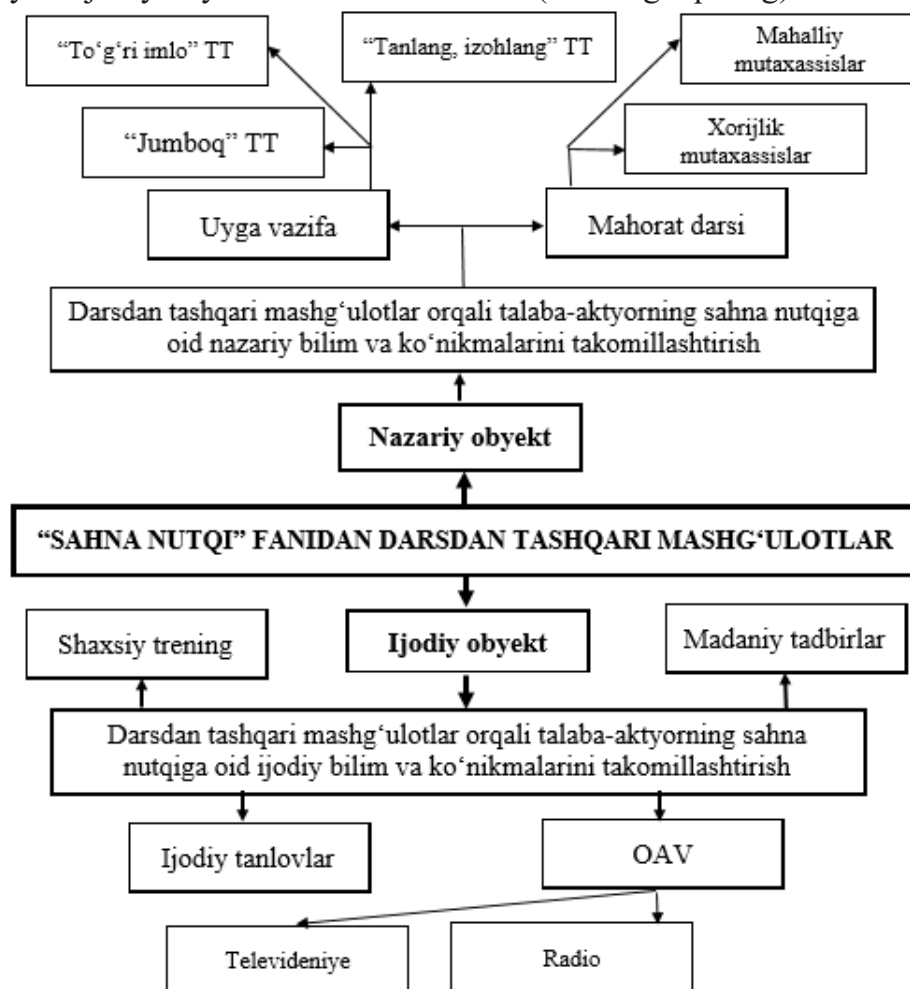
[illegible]

"To'g'ri imlo" TT

"Tanlang, izohlang" TT

Mahalliy mutaxassislar

"Jumboq" TT

Xorijlik mutaxassislar

Uyga vazifa

Mahorat darsi

Darsdan tashqari mashg'ulotlar orqali talaba-aktyorning sahna nutqiga oid nazariy bilim va ko'nikmalarini takomillashtirish

Nazariy obyekt

"SAHNA NUTQI" FANIDAN DARSDAN TASHQARI MASHG'ULOTLAR

Shaxsiy trening

Ijodiy obyekt

Madaniy tadbirlar

Darsdan tashqari mashg'ulotlar orqali talaba-aktyorning sahna nutqiga oid ijodiy bilim va ko'nikmalarini takomillashtirish

Ijodiy tanlovlar

OAV

Televideniye

Radio